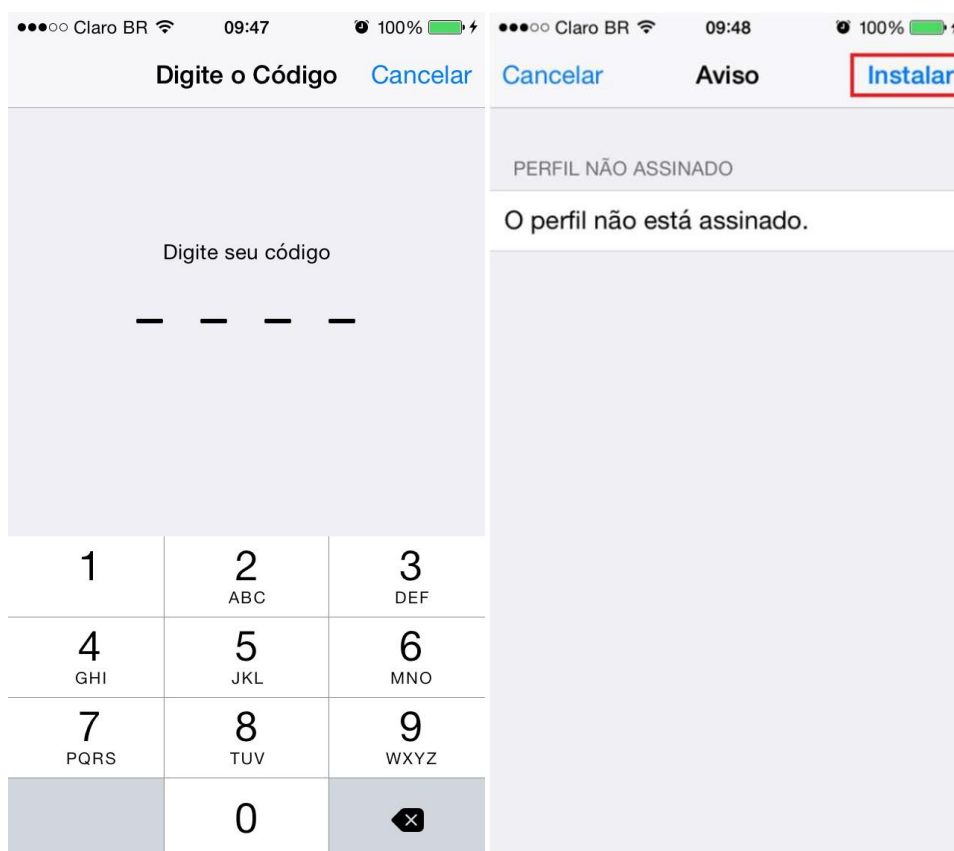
●●●○○ Claro BR 09:47 100%

Digite o Código Cancelar

Digite seu código

_ _ _ _

| 1 | 2 ABC | 3 DEF |
|---|---|---|
| 4 GHI | 5 JKL | 6 MNO |
| 7 PQRS | 8 TUV | 9 WXYZ |
| | 0 | |

●●●○○ Claro BR 09:48 100%

Cancelar Aviso Instalar

PERFIL NÃO ASSINADO

O perfil não está assinado.